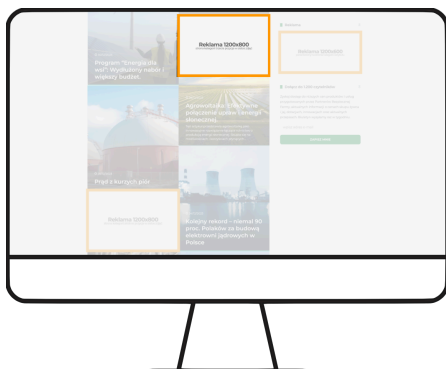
Program "Energia dla wsi". Wydłużony nabór i większy budżet.

Reklama 1200x800

Reklama 1200x800

Agrowoltaika. Wydajne połączenie upraw i energii słonecznej.

Prąd z kurzych piór

Reklama 1200x800

Rosnące rekordy – niemal 90 proc. Polaków za budową elektrowni jądrowych w Polsce